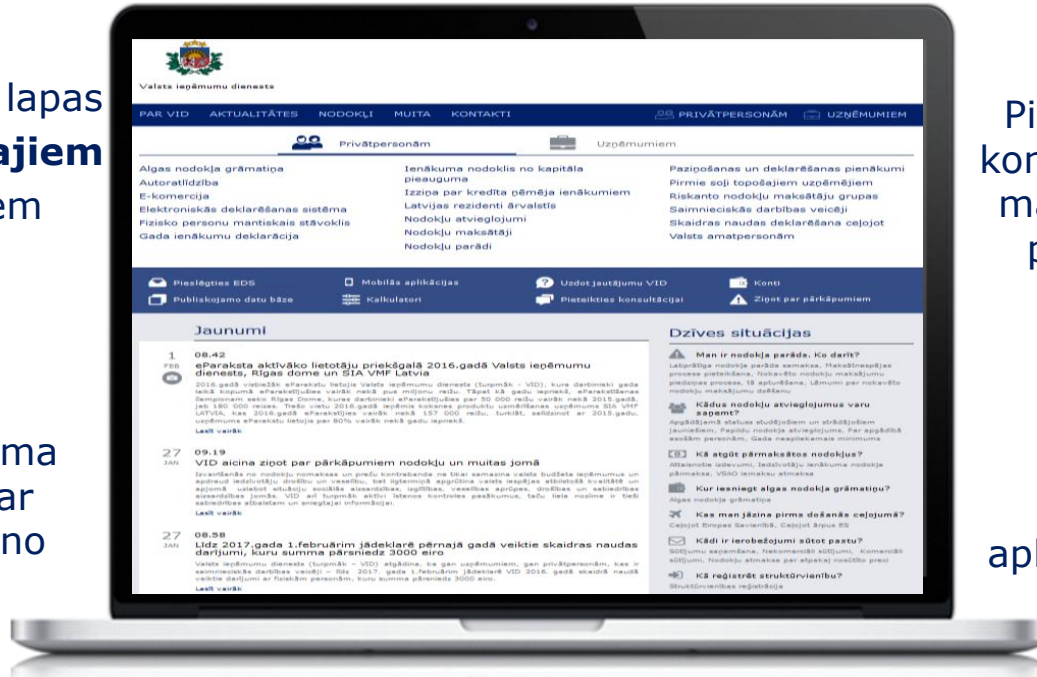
lapas
ajiem
em

ma
ar
no

Pi
kor
ma
p

apl

Valsts ieņēmumu dienests

PAR VID AKTUALITĀTES NODOKĻI MUITA KONTAKTI PRIVĀTPERSONĀM UZŅĒMUMIEM

Privātpersonām Uzņēmumiem

Algas nodokļa grāmatiņa
Autoratlīdzība
E-komercija
Elektroniskās deklarēšanās sistēma
Fizisko personu mantiskais stāvoklis
Gada ienākumu deklarācija

Ienākuma nodoklis no kapitāla pieauguma
Izziņa par kredīta ņēmēja ienākumiem
Latvijas rezidenti ārvalstīs
Nodokļu atvieglojumi
Nodokļu maksātāji
Nodokļu parādi

Paziņošanas un deklarēšanas pienākumi
Pirmie soļi topošajiem uzņēmējiem
Riskanto nodokļu maksātāju grupas
Saimnieciskās darbības veicēji
Skaidras naudas deklarēšana ceļojot
Valsts amatpersonām

Pieslēgties EDS
Mobilās aplikācijas
Uzdot jautājumu VID
Konti
Publiskojamo datu bāze
Kalkulatori
Pieteikties konsultācijai
Ziņot par pārkāpumiem

Jaunumi

1 FEB 08.42
eParaksta aktīvāko lietotāju priekšgalā 2016.gadā Valsts ieņēmumu dienests, Rīgas dome un SIA VMF Latvia
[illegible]
Lasīt vairāk

27 JAN 09.19
VID aicina ziņot par pārkāpumiem nodokļu un muitas jomā
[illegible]
Lasīt vairāk

27 JAN 08.58
Līdz 2017.gada 1.februārim jādeklarē pērnajā gadā veiktie skaidras naudas darījumi, kuru summa pārsniedz 3000 eiro
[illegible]
Lasīt vairāk

Dzīves situācijas

Man ir nodokļa parāds. Ko darīt?
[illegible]
Kādus nodokļu atvieglojumus varu saņemt?
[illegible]
Kā atgūt pārmaksātos nodokļus?
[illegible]
Kur iesniegt algas nodokļa grāmatiņu?
Algas nodokļa grāmatiņa
Kas man jāzina pirms došanās ceļojumā?
Ceļojot Eiropas Savienībā, Ceļojot ārpus ES
Kādi ir ierobežojumi sūtot pastu?
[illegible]
Kā reģistrēt struktūrvienību?
Struktūrvienības reģistrācija